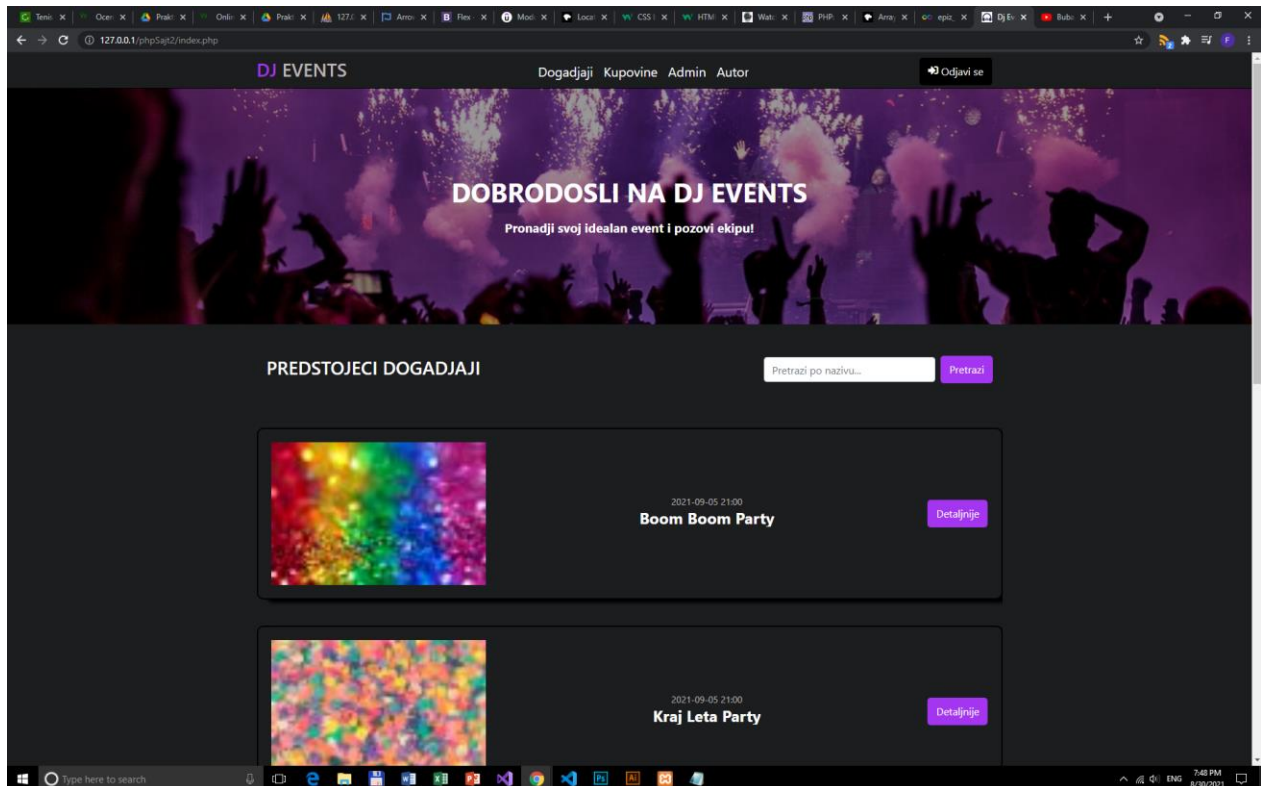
Tenis × | Ocen × | Prakt × | Onlin × | Prakt × | 127.0 × | Arrov × | Flex × | Moda × | Local × | CSS × | HTM × | Watc × | PHP × | Array × | epiz × | Dj Ev × | Buba × | +

127.0.0.1/phpSajt2/index.php

DJ EVENTS

Dogadjaji Kupovine Admin Autor

Odjavi se

DOBRODOSLI NA DJ EVENTS

Pronadji svoj idealan event i pozovi ekipu!

PREDSTOJECI DOGADJAJI

Pretrazi po nazivu...

Pretrazi

2021-09-05 21:00

Boom Boom Party

Detaljnije

2021-09-05 21:00

Kraj Leta Party

Detaljnije

Type here to search

ENG 7:48 PM 8/30/2021